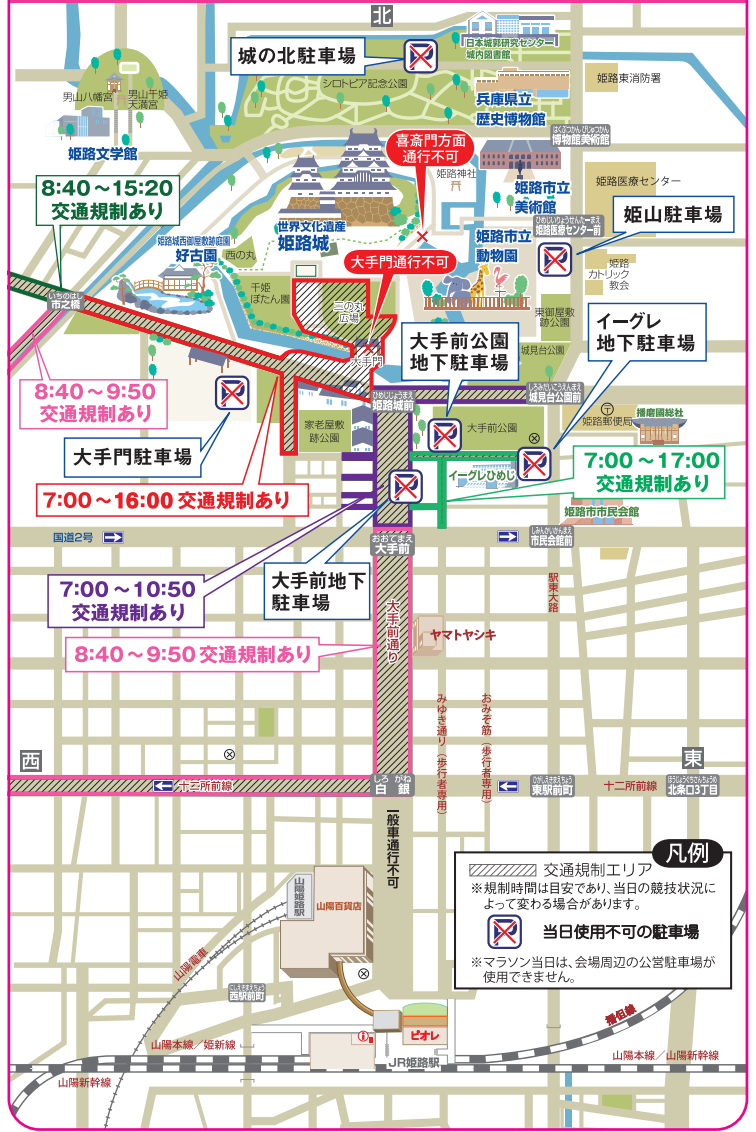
北

城の北駐車場

日本城郭研究センター
城内図書館

姫路東消防署

男山八幡宮
男山千姫天満宮

シロトピア記念公園

兵庫県立
歴史博物館

姫路文学館

喜斎門方面
通行不可

博物館美術前

姫路神社

姫路市立
美術館

姫路医療センター

8:40～15:20
交通規制あり

世界文化遺産
姫路城

姫路医療センター前

姫山駐車場

姫路城西御屋敷跡庭園
好古園

西の丸

大手門通行不可

姫路市立
動物園

姫路
カトリック
教会

市之橋

千姫
ぼたん園

三の丸
広場

東御屋敷
跡公園

イーグレ
地下駐車場

城見台公園

大手前公園
地下駐車場

大手門

8:40～9:50
交通規制あり

姫路城前

城見台公園前

姫路郵便局

播磨国総社

家老屋敷
跡公園

大手前公園

大手門駐車場

イーグレひめじ

7:00～17:00
交通規制あり

7:00～16:00 交通規制あり

姫路市市民会館

国道2号

大手前

市民会館前

駅前大路

7:00～10:50
交通規制あり

大手前地下
駐車場

大手前通り

ヤマトヤシキ

8:40～9:50 交通規制あり

みゆき通り（歩行者専用）

おみぞ筋（歩行者専用）

西

東

十二所前線

白銀

東駅前町

十二所前線

北条口3丁目

一般車通行不可

凡例

交通規制エリア
※規制時間は目安であり、当日の競技状況によって変わる場合があります。

当日使用不可の駐車場

※マラソン当日は、会場周辺の公営駐車場が使用できません。

山陽姫路駅

山陽百貨店

山陽電車

西駅前町

ピオレ

播但線

山陽本線／姫新線

JR姫路駅

山陽本線／山陽新幹線

山陽新幹線